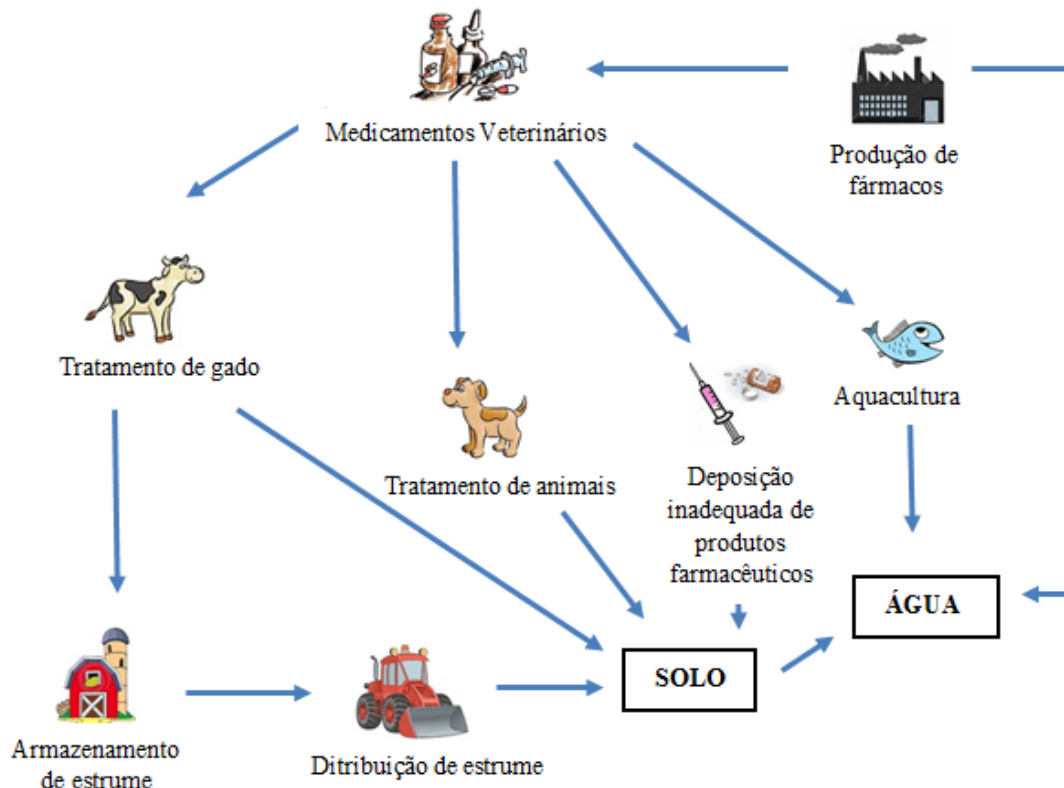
Medicamentos Veterinários

Produção de fármacos

Tratamento de gado

Tratamento de animais

Deposição inadequada de produtos farmacêuticos

Aquacultura

ÁGUA

SOLO

Armazenamento de estrume

Ditribuição de estrume